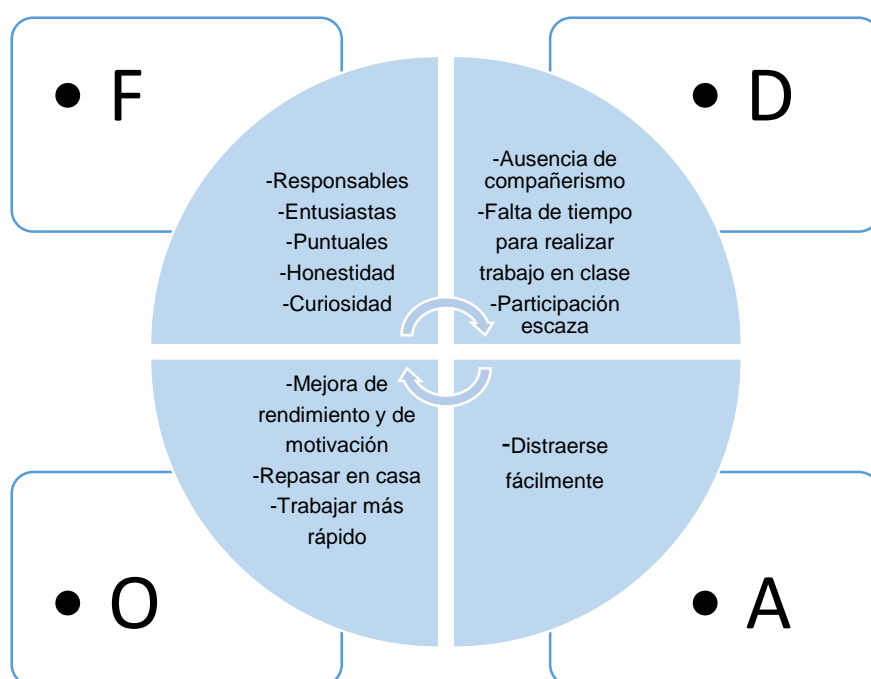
• F

-Responsables
-Entusiastas
-Puntuales
-Honestidad
-Curiosidad

• D

-Ausencia de compañerismo
-Falta de tiempo para realizar trabajo en clase
-Participación escaza

-Mejora de rendimiento y de motivación
-Repasar en casa
-Trabajar más rápido

-Distraerse fácilmente

• O

• A